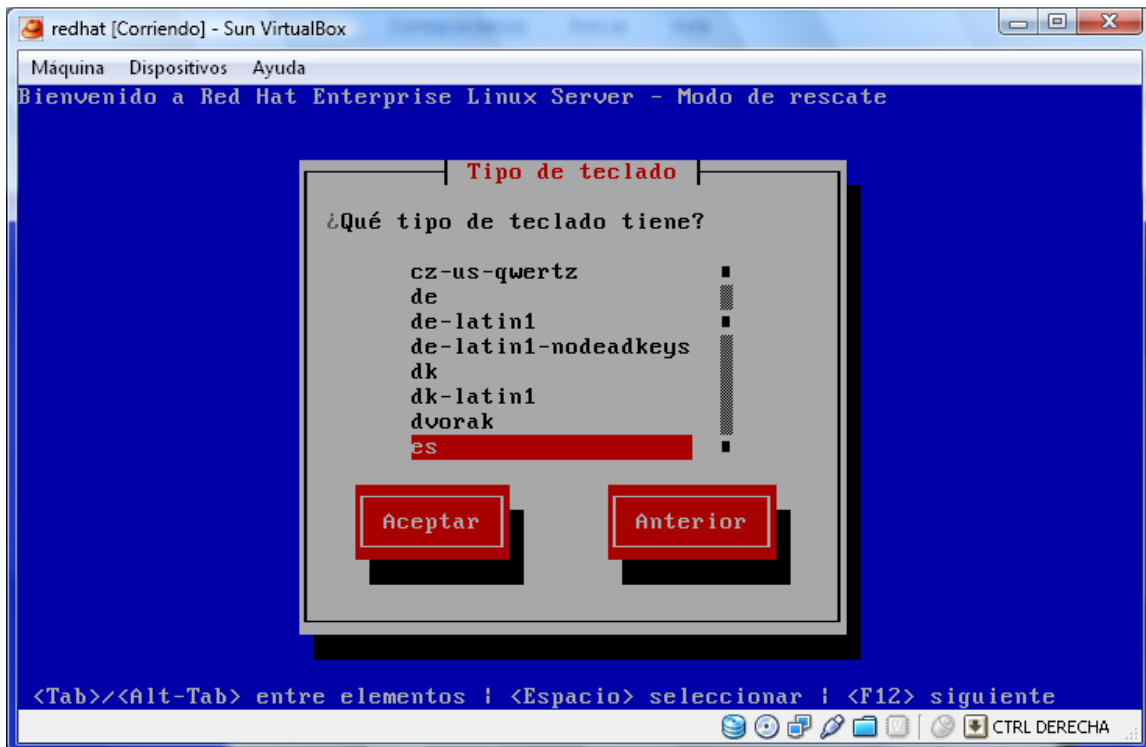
redhat [Corriendo] - Sun VirtualBox

Máquina Dispositivos Ayuda

Bienvenido a Red Hat Enterprise Linux Server - Modo de rescate

Tipo de teclado

¿Qué tipo de teclado tiene?

cz-us-qwertz
de
de-latin1
de-latin1-nodeadkeys
dk
dk-latin1
dvorak
es

Aceptar

Anterior

<Tab>/<Alt-Tab> entre elementos | <Espacio> seleccionar | <F12> siguiente

CTRL DERECHA